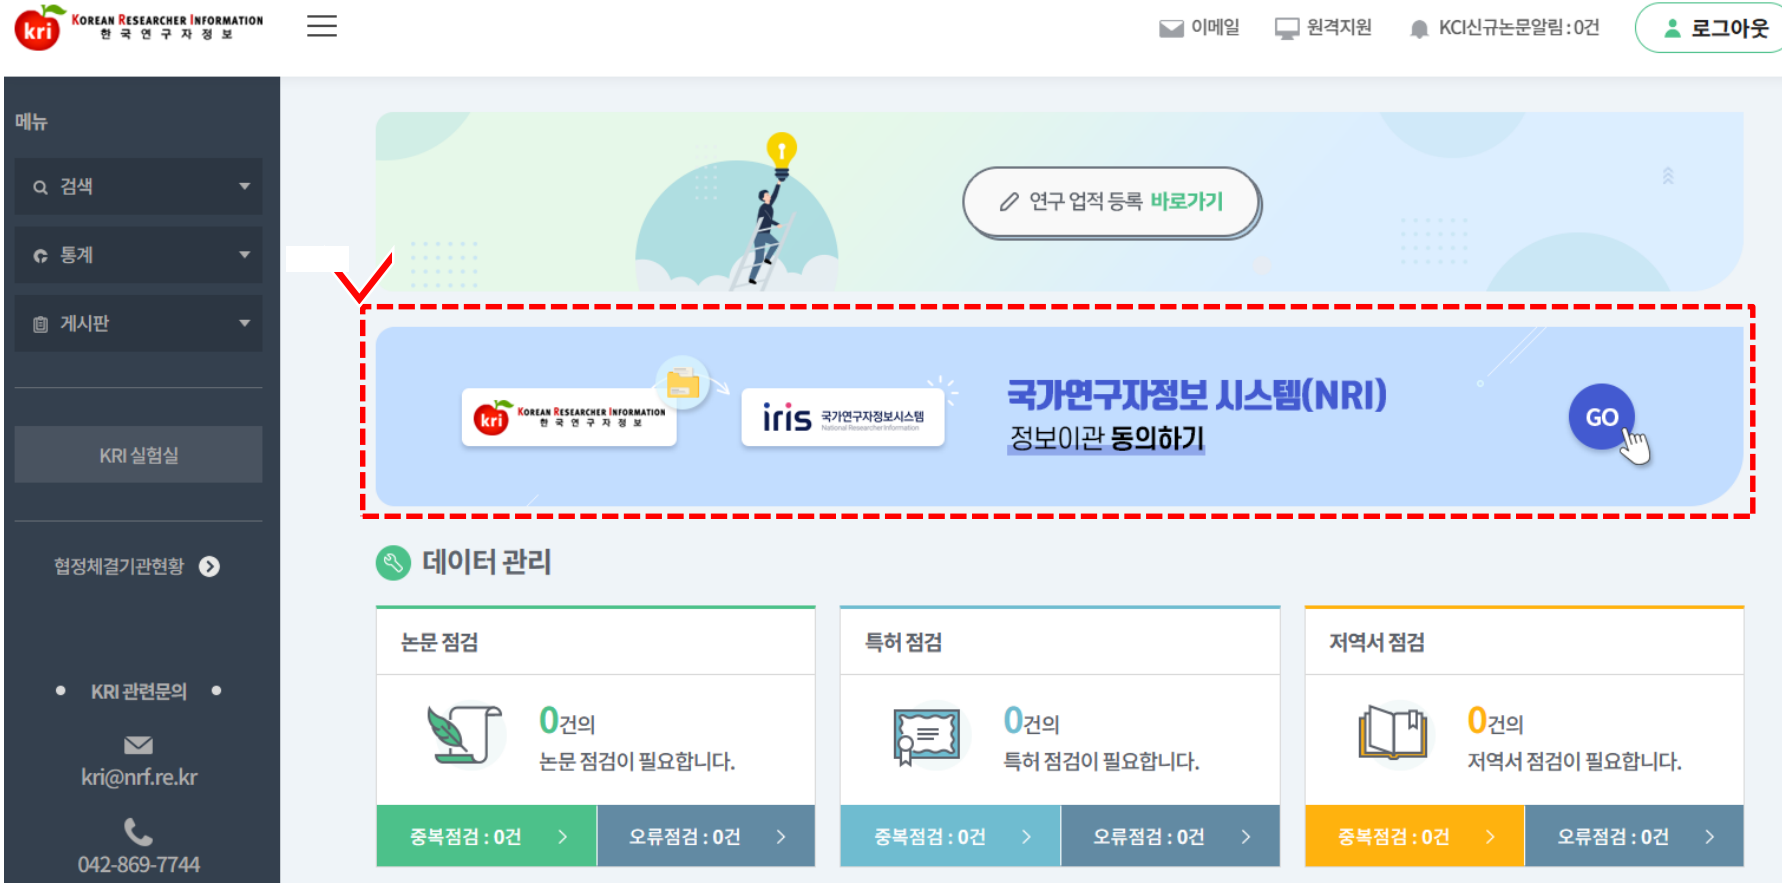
kri KOREAN RESEARCHER INFORMATION 한 국 연 구 자 정 보

이메일 원격지원 KCI신규논문알림 : 0건 로그아웃

메뉴

검색

통계

게시판

KRI 실험실

협정체결기관현황

KRI 관련문의

kri@nrf.re.kr

042-869-7744

연구 업적 등록 바로가기

kri KOREAN RESEARCHER INFORMATION 한 국 연 구 자 정 보

iris 국가연구자정보시스템 National Researcher Information

국가연구자정보 시스템(NRI)
정보이관 동의하기

GO

데이터 관리

논문 점검

0건의
논문 점검이 필요합니다.

중복점검 : 0건
오류점검 : 0건

특허 점검

0건의
특허 점검이 필요합니다.

중복점검 : 0건
오류점검 : 0건

저역서 점검

0건의
저역서 점검이 필요합니다.

중복점검 : 0건
오류점검 : 0건